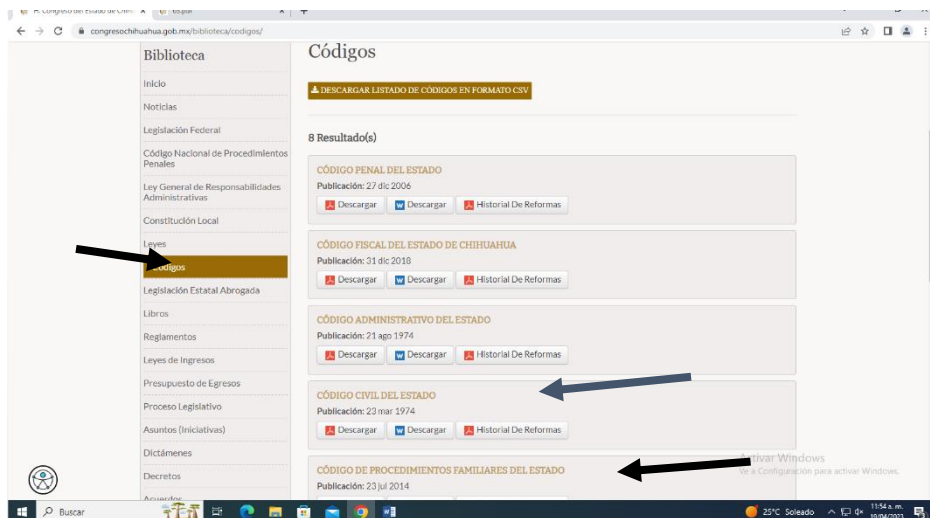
H. Congreso del Estado de Chih × | es.pdf ×

congresochihuahua.gob.mx/biblioteca/codigos/

Biblioteca

Inicio

Noticias

Legislación Federal

Código Nacional de Procedimientos Penales

Ley General de Responsabilidades Administrativas

Constitución Local

Leyes

Códigos

Legislación Estatal Abrogada

Libros

Reglamentos

Leyes de Ingresos

Presupuesto de Egresos

Proceso Legislativo

Asuntos (Iniciativas)

Dictámenes

Decretos

Acuerdos

Códigos

DESCARGAR LISTADO DE CÓDIGOS EN FORMATO CSV

8 Resultado(s)

CÓDIGO PENAL DEL ESTADO

Publicación: 27 dic 2006

Descargar | Descargar | Historial De Reformas

CÓDIGO FISCAL DEL ESTADO DE CHIHUAHUA

Publicación: 31 dic 2018

Descargar | Descargar | Historial De Reformas

CÓDIGO ADMINISTRATIVO DEL ESTADO

Publicación: 21 ago 1974

Descargar | Descargar | Historial De Reformas

CÓDIGO CIVIL DEL ESTADO

Publicación: 23 mar 1974

Descargar | Descargar | Historial De Reformas

CÓDIGO DE PROCEDIMIENTOS FAMILIARES DEL ESTADO

Publicación: 23 jul 2014

Activar Windows
Ve a Configuración para activar Windows.

Buscar

25°C Soleado

11:54 a. m.
10/04/2023